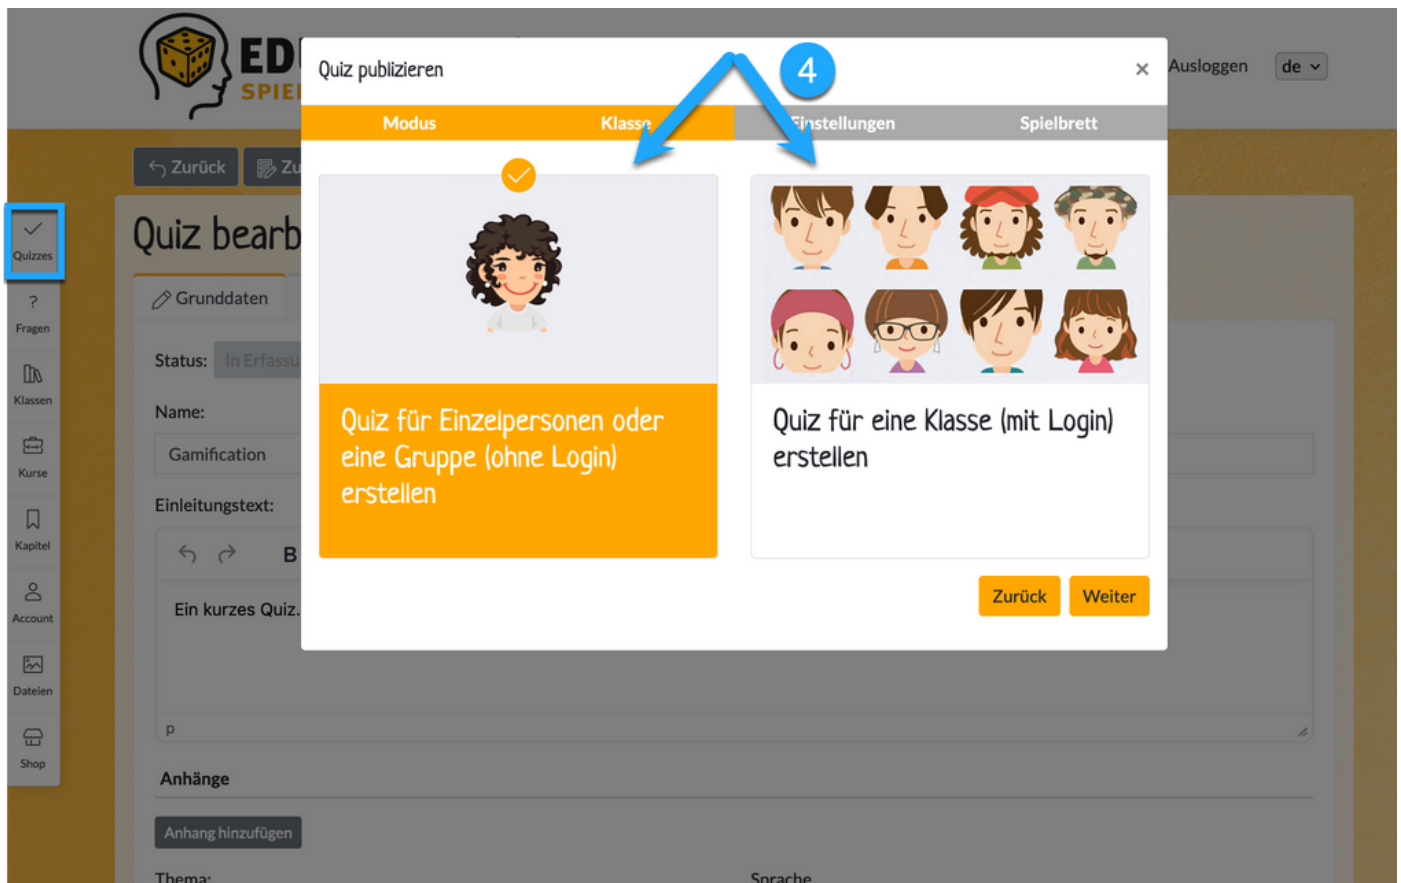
EDI
SPIEL

Ausloggen de

Zurück Zu

Quizzes
Fragen
Klassen
Kurse
Kapitel
Account
Dateien
Shop

Quiz bearb

Grunddaten

Status: In Erfassu

Name:

Gamification

Einleitungstext:

B

Ein kurzes Quiz.

p

Anhänge

Anhang hinzufügen

Thema:

Sprache

Quiz publizieren ×

4

Modus
Klasse
Einstellungen
Spielbrett

Quiz für Einzelpersonen oder eine Gruppe (ohne Login) erstellen

Quiz für eine Klasse (mit Login) erstellen

Zurück
Weiter